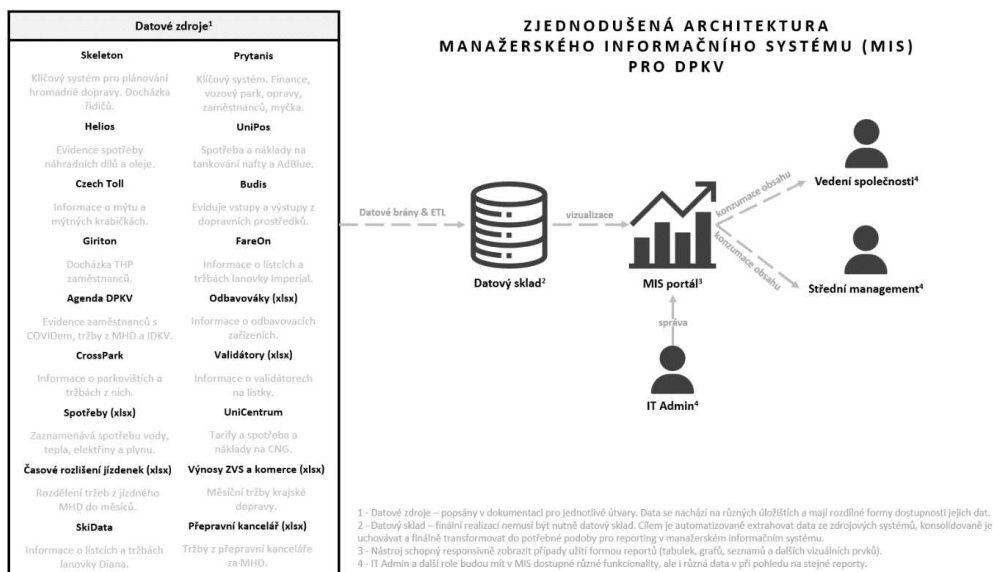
Datové zdroje$^1$

Skeleton

Klíčový systém pro plánování hromadné dopravy. Docházka řidičů.

Prytanis

Klíčový systém. Finance, vozový park, opravy, zaměstnanců, myčka.

Helios

Evidence spotřeby náhradních dílů a oleje.

UniPos

Spotřeba a náklady na tankování nafty a AdBlue.

Czech Toll

Informace o mýtu a mýtných krabičkách.

Budis

Eviduje vstupy a výstupy z dopravních prostředků.

Giriton

Docházka THP zaměstnanců.

FareOn

Informace o lístcích a tržbách lanovky Imperial.

Agenda DPKV

Evidence zaměstnanců s COVIDem, tržby z MHD a IDKV.

Odbavováky (xlsx)

Informace o odbavovacích zařízeních.

CrossPark

Informace o parkovištích a tržbách z nich.

Validátory (xlsx)

Informace o validátorech na lístky.

Spotřeby (xlsx)

Zaznamenává spotřebu vody, tepla, elektřiny a plynu.

UniCentrum

Tarify a spotřeba a náklady na CNG.

Časové rozlišení jízdenek (xlsx)

Rozdělení tržeb z jízdného MHD do měsíců.

Výnosy ZVS a komerce (xlsx)

Měsíční tržby krajské dopravy.

SkiData

Informace o lístcích a tržbách lanovky Diana.

Přepravní kancelář (xlsx)

Tržby z přepravní kanceláře za MHD.

ZJEDNODUŠENÁ ARCHITEKTURA MANAŽERSKÉHO INFORMAČNÍHO SYSTÉMU (MIS) PRO DPKV

Datové brány & ETL

Datový sklad$^2$

vizualizace

MIS portál$^3$

konzumace obsahu

konzumace obsahu

Vedení společnosti$^4$

Střední management$^4$

správa

IT Admin$^4$

1 - Datové zdroje – popsány v dokumentaci pro jednotlivé útvary. Data se nachází na různých úložištích a mají rozdílné formy dostupnosti jejich dat.
2 - Datový sklad – finální realizací nemusí být nutně datový sklad. Cílem je automatizovaně extrahovat data ze zdrojových systémů, konsolidované je uchovávat a finálně transformovat do potřebné podoby pro reporting v manažerském informačním systému.
3 - Nástroj schopný responsivně zobrazit případy užití formou reportů (tabulek, grafů, seznamů a dalších vizuálních prvků).
4 - IT Admin a další role budou mít v MIS dostupné různé funkcionality, ale i různá data v při pohledu na stejné reporty.